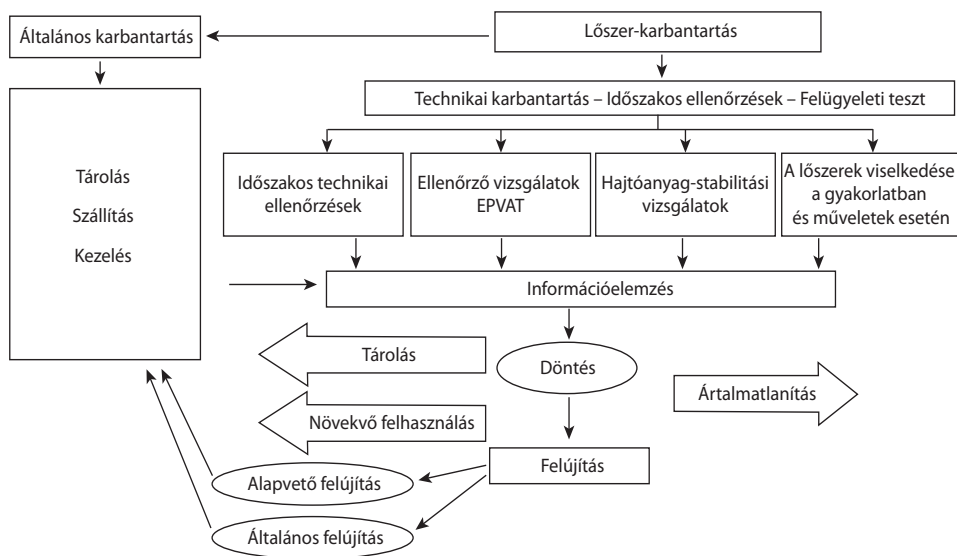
Lőszer-karbantartás

Általános karbantartás

Technikai karbantartás – Időszakos ellenőrzések – Felügyeleti teszt

Tárolás

Szállítás

Kezelés

Időszakos technikai ellenőrzések

Ellenőrző vizsgálatok EPVAT

Hajtóanyag-stabilitási vizsgálatok

A lőszerek viselkedése a gyakorlatban és műveletek esetén

Információelemzés

Tárolás

Döntés

Ártalmatlanítás

Növekvő felhasználás

Felújítás

Alapvető felújítás

Általános felújítás